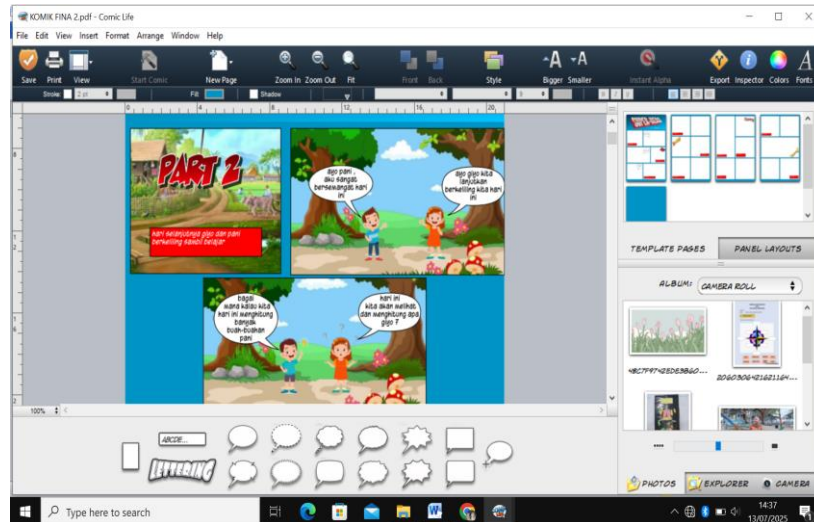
KOMIK FINA 2.pdf - Comic Life

File Edit View Insert Format Arrange Window Help

Save Print View Start Comic New Page Zoom In Zoom Out Fit Front Back Style Bigger Smaller Instant Alpha Export Inspector Colors Fonts

Stroke: 2 pt Fill: Shadow

PART 2

hari selanjutnya gigo dan pani berkeliling sekolah belajar

ayo pani, aku sangat bersemangat hari ini

ayo gigo kita lanjutkan berkeliling kita hari ini

bagai mana kalau kita hari ini menghitung banyak buah-buahan pani

hari ini kita akan melihat dan menghitung apa gigo ?

100%

ABCDE...

LETTERING

TEMPLATE PAGES PANEL LAYOUTS

ALBUM: CAMERA ROLL

4BC7F97423DE3BGD...

20603064216211G4...

PHOTOS EXPLORER CAMERA

Type here to search

14:37
13/07/2025